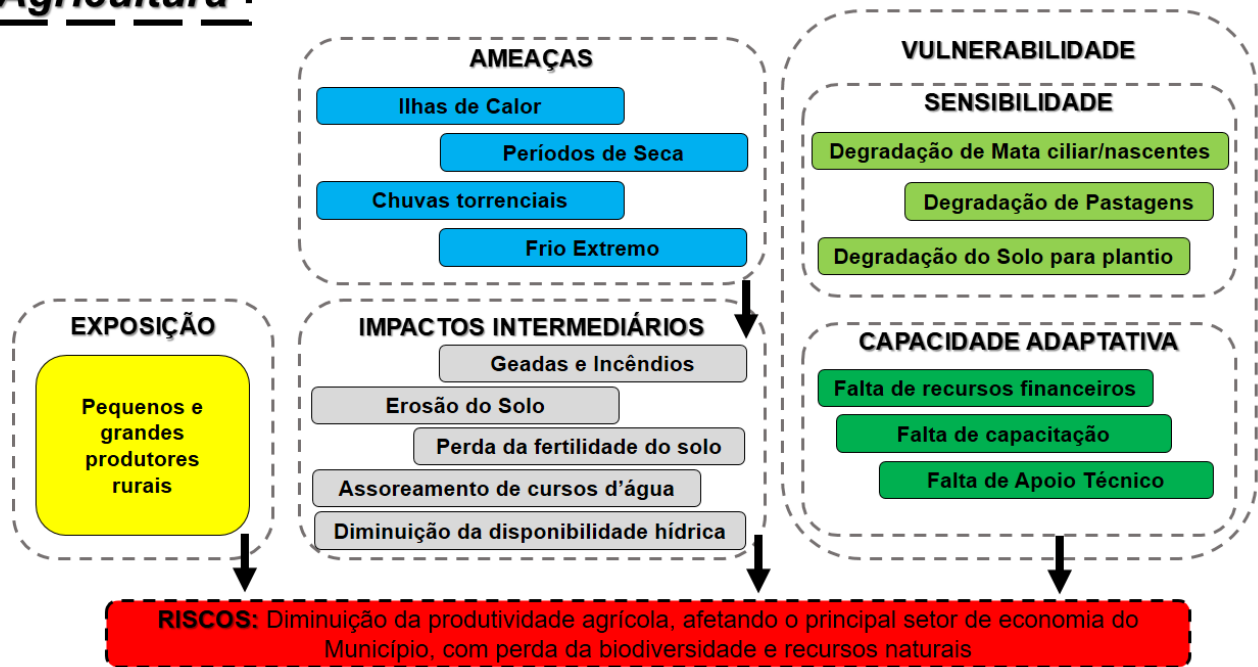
Agricultura

AMEAÇAS

Ilhas de Calor

Períodos de Seca

Chuvas torrenciais

Frio Extremo

VULNERABILIDADE

SENSIBILIDADE

Degradação de Mata ciliar/nascentes

Degradação de Pastagens

Degradação do Solo para plantio

EXPOSIÇÃO

Pequenos e grandes produtores rurais

IMPACTOS INTERMEDIÁRIOS

Geadas e Incêndios

Erosão do Solo

Perda da fertilidade do solo

Assoreamento de cursos d'água

Diminuição da disponibilidade hídrica

CAPACIDADE ADAPTATIVA

Falta de recursos financeiros

Falta de capacitação

Falta de Apoio Técnico

RISCOS: Diminuição da produtividade agrícola, afetando o principal setor de economia do Município, com perda da biodiversidade e recursos naturais